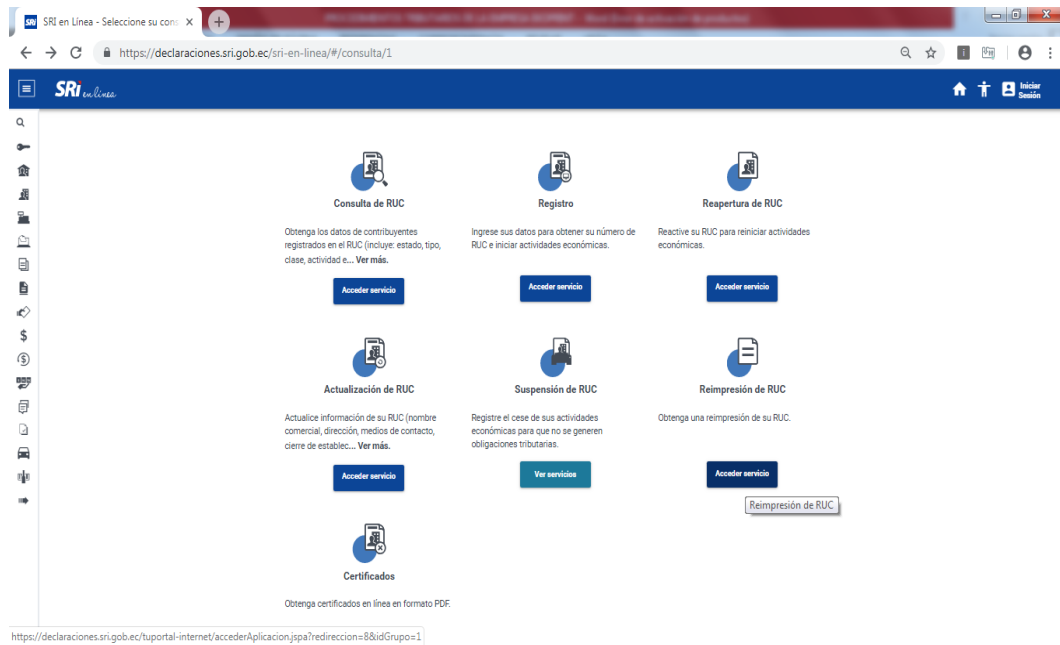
SRI en Línea - Seleccione su con ×

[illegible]

https://declaraciones.sri.gob.ec/sri-en-linea/#/consulta/1

SRi en línea

Iniciar Sesión

Consulta de RUC

Obtenga los datos de contribuyentes registrados en el RUC (incluye: estado, tipo, clase, actividad e... Ver más.

Acceder servicio

Registro

Ingrese sus datos para obtener su número de RUC e iniciar actividades económicas.

Acceder servicio

Reapertura de RUC

Reactive su RUC para reiniciar actividades económicas.

Acceder servicio

Actualización de RUC

Actualice información de su RUC (nombre comercial, dirección, medios de contacto, cierre de establec... Ver más.

Acceder servicio

Suspensión de RUC

Registre el cese de sus actividades económicas para que no se generen obligaciones tributarias.

Ver servicios

Reimpresión de RUC

Obtenga una reimpresión de su RUC.

Acceder servicio

Reimpresión de RUC

Certificados

Obtenga certificados en línea en formato PDF.

https://declaraciones.sri.gob.ec/tuportal-internet/accederAplicacion.jspa?redireccion=8&idGrupo=1